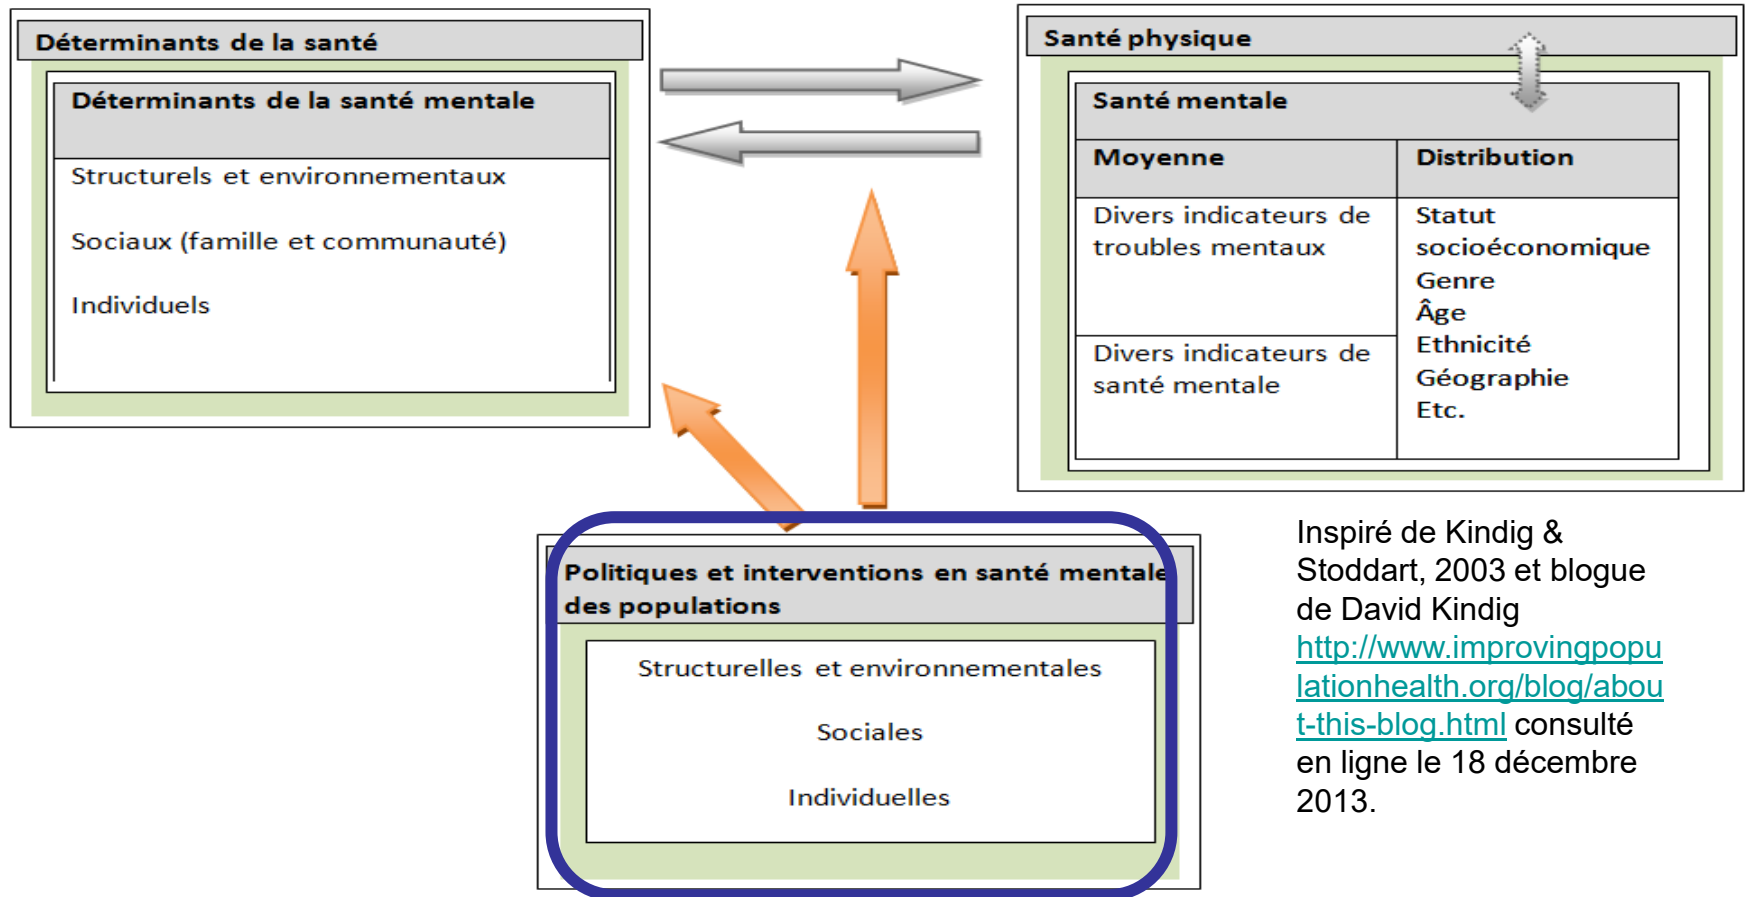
Déterminants de la santé

Déterminants de la santé mentale

Structurels et environnementaux

Sociaux (famille et communauté)

Individuels

Santé physique

Santé mentale

| Moyenne | Distribution |
|---|---|
| Divers indicateurs de troubles mentaux | Statut socioéconomique Genre Âge Ethnicité Géographie Etc. |
| Divers indicateurs de santé mentale | |

Politiques et interventions en santé mentale des populations

Structurelles et environnementales

Sociales

Individuelles

Inspiré de Kindig & Stoddart, 2003 et blogue de David Kindig http://www.improvingpopulationhealth.org/blog/about-this-blog.html consulté en ligne le 18 décembre 2013.